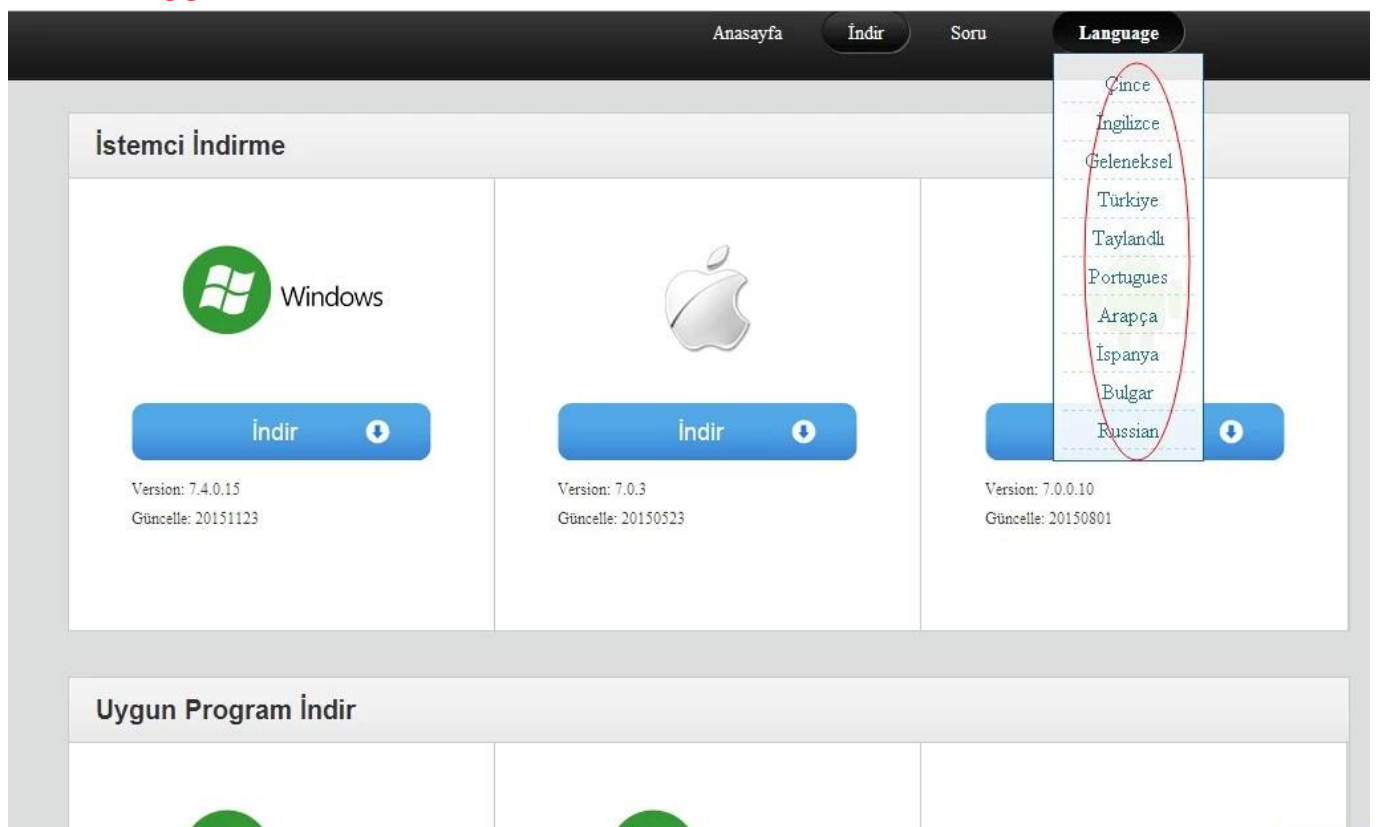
Anasayfa İndir Soru Language

Çince
İngilizce
Geleneksel
Türkiye
Taylandlı
Portugues
Arapça
İspanya
Bulgar
Russian

İstemci İndirme

Windows

İndir

Version: 7.4.0.15
Güncelle: 20151123

İndir

Version: 7.0.3
Güncelle: 20150523

Version: 7.0.0.10
Güncelle: 20150801

Uygun Program İndir